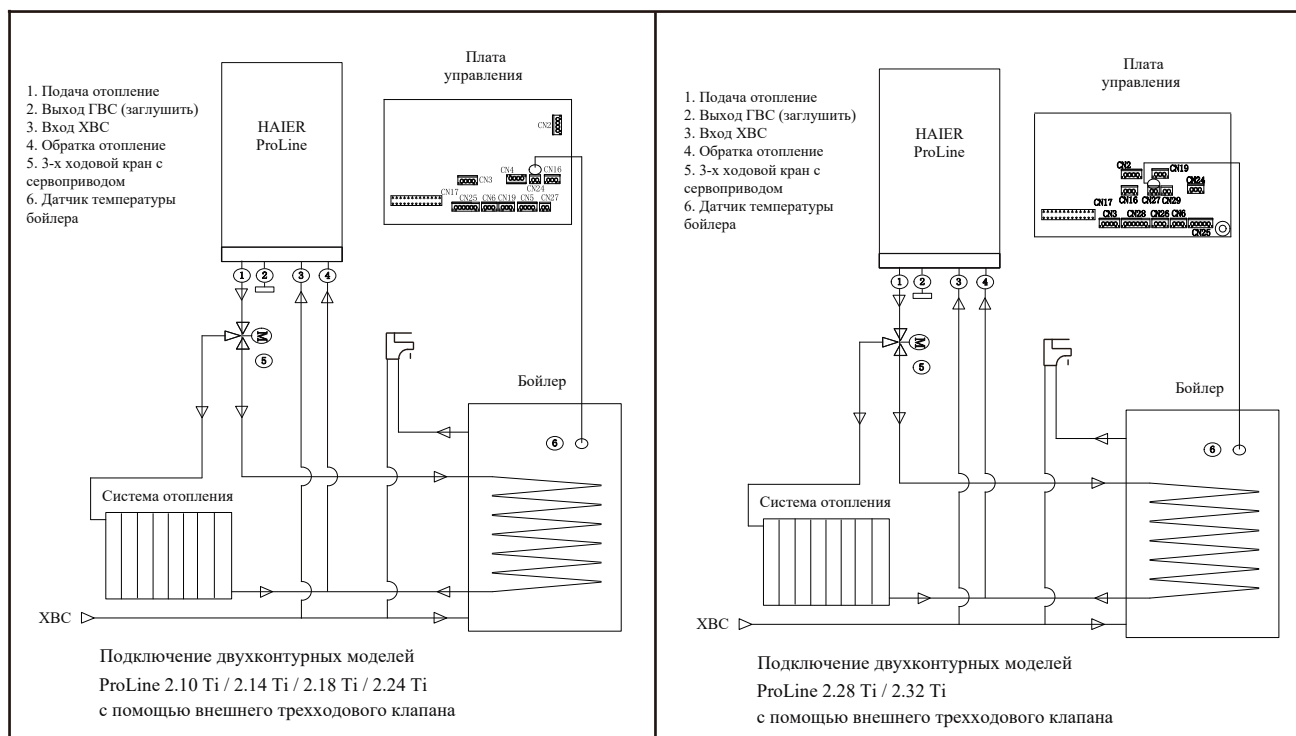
Плата управления

1. Подача отопление
2. Выход ГВС (заглушить)
3. Вход ХВС
4. Обратка отопление
5. 3-х ходовой кран с сервоприводом
6. Датчик температуры бойлера

HAIER
ProLine

CN2
CN4
CN16
CN3
CN24
CN17
CN25 CN6 CN19 CN5 CN27

1 2 3 4

M
5

Бойлер

6

Система отопления

ХВС

Подключение двухконтурных моделей
ProLine 2.10 Ti / 2.14 Ti / 2.18 Ti / 2.24 Ti
с помощью внешнего трехходового клапана

Плата управления

1. Подача отопление
2. Выход ГВС (заглушить)
3. Вход ХВС
4. Обратка отопление
5. 3-х ходовой кран с сервоприводом
6. Датчик температуры бойлера

HAIER
ProLine

CN2
CN19
CN24
CN17 CN16 CN27 CN29
CN3 CN28 CN26 CN6
CN25

1 2 3 4

M
5

Бойлер

6

Система отопления

ХВС

Подключение двухконтурных моделей
ProLine 2.28 Ti / 2.32 Ti
с помощью внешнего трехходового клапана